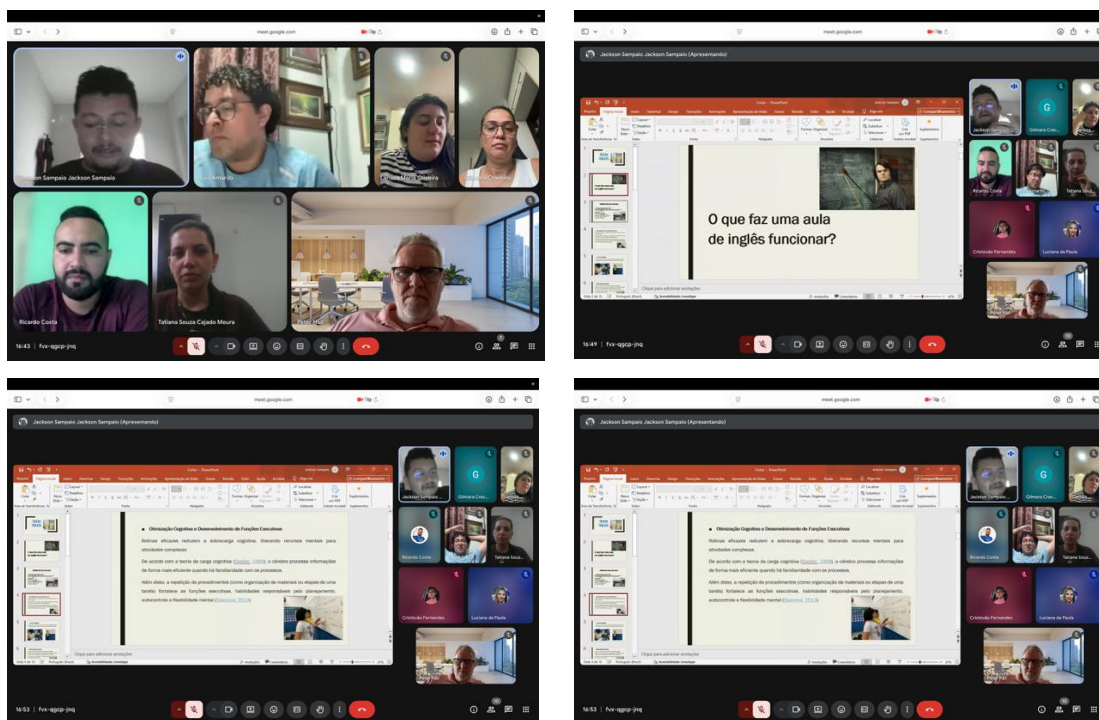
meet.google.com

Jackson Sampaio Jackson Sampaio

Ricardo Costa

Tatiana Souza Cajado Meura

16:43 | fvx-qgcp-jnq

meet.google.com

Jackson Sampaio Jackson Sampaio (Apresentando)

O que faz uma aula de inglês funcionar?

Clique para adicionar anotações

Jackson Sampaio

Gilmara Cre...

Ricardo Costa

Tatiana Souz...

Cristóvão Fernandes

Luciana de Paula

16:49 | fvx-qgcp-jnq

meet.google.com

Jackson Sampaio Jackson Sampaio (Apresentando)

Otimização Cognitiva e Desenvolvimento de Funções Executivas

Rotinas eficazes reduzem a sobrecarga cognitiva, liberando recursos mentais para atividades complexas.

De acordo com a teoria da carga cognitiva ([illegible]), o cérebro processa informações de forma mais eficiente quando há familiaridade com os processos.

Além disso, a repetição de procedimentos (como organização de materiais ou etapas de uma tarefa) fortalece as funções executivas, habilidades responsáveis pelo planejamento, autocontrole e flexibilidade mental ([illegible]).

Clique para adicionar anotações

Jackson Sampaio...

Gilmara Cre...

Ricardo Costa

Tatiana Souz...

Cristóvão Fernandes

Luciana de Paula

16:53 | fvx-qgcp-jnq

meet.google.com

Jackson Sampaio Jackson Sampaio (Apresentando)

Otimização Cognitiva e Desenvolvimento de Funções Executivas

Rotinas eficazes reduzem a sobrecarga cognitiva, liberando recursos mentais para atividades complexas.

De acordo com a teoria da carga cognitiva ([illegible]), o cérebro processa informações de forma mais eficiente quando há familiaridade com os processos.

Além disso, a repetição de procedimentos (como organização de materiais ou etapas de uma tarefa) fortalece as funções executivas, habilidades responsáveis pelo planejamento, autocontrole e flexibilidade mental ([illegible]).

Clique para adicionar anotações

Jackson Sampaio...

Gilmara Cre...

Ricardo Costa

Tatiana Souz...

Cristóvão Fernandes

Luciana de Paula

16:53 | fvx-qgcp-jnq